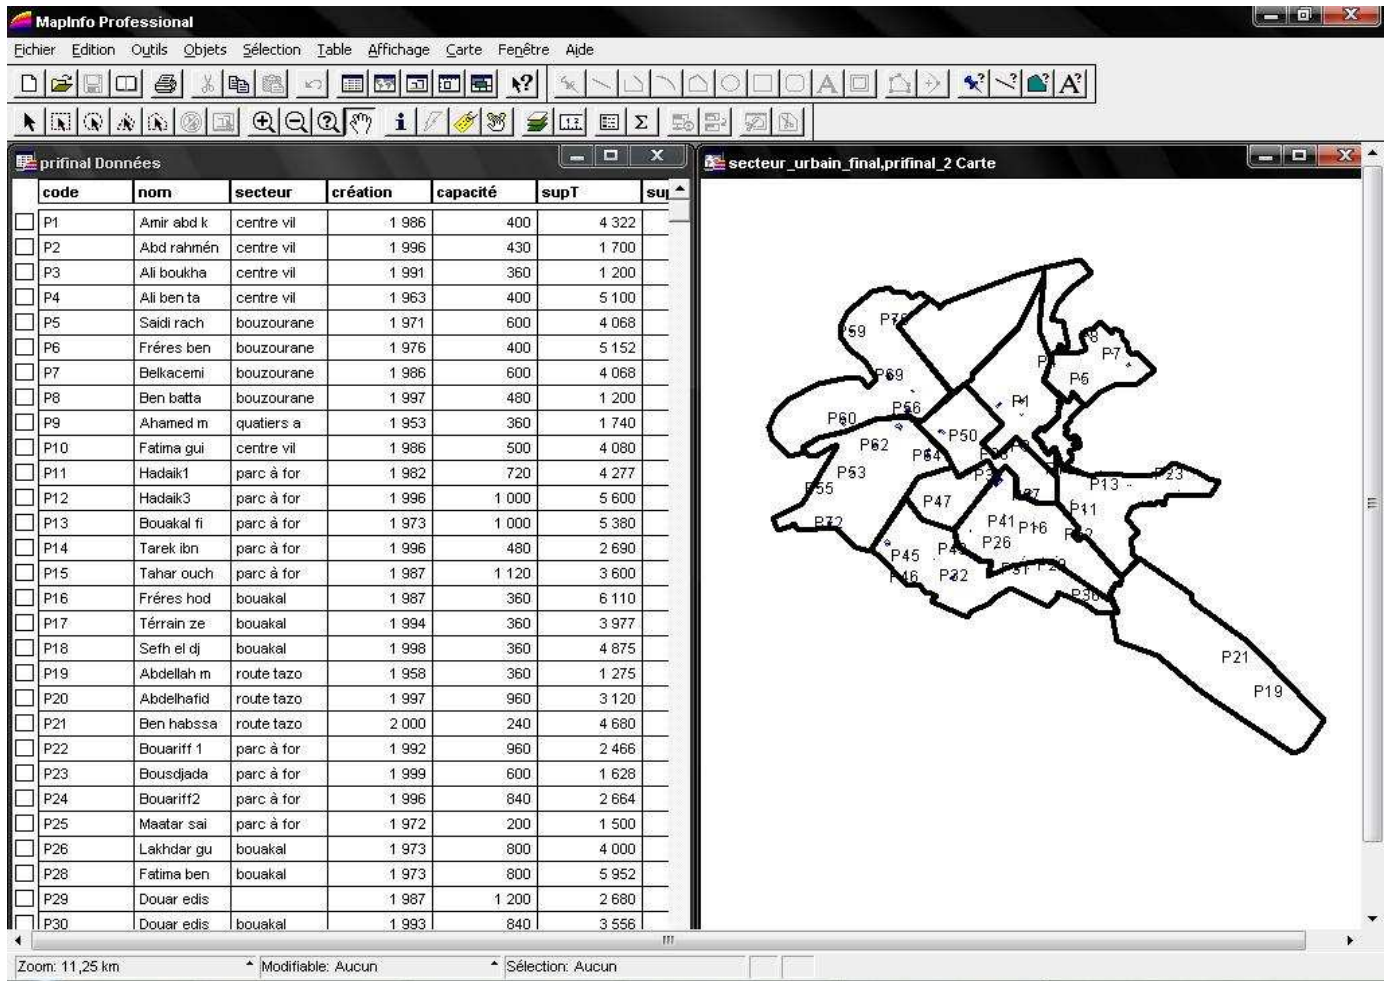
MapInfo Professional

Fichier Edition Outils Objets Sélection Table Affichage Carte Fenêtre Aide

prifinal Données

| code | nom | secteur | création | capacité | supT | su |
|---|---|---|---|---|---|---|
| P1 | Amir abd k | centre vil | 1 986 | 400 | 4 322 | |
| P2 | Abd rahmén | centre vil | 1 996 | 430 | 1 700 | |
| P3 | Ali boukha | centre vil | 1 991 | 360 | 1 200 | |
| P4 | Ali ben ta | centre vil | 1 963 | 400 | 5 100 | |
| P5 | Saidi rach | bouzourane | 1 971 | 600 | 4 068 | |
| P6 | Fréres ben | bouzourane | 1 976 | 400 | 5 152 | |
| P7 | Belkacemi | bouzourane | 1 986 | 600 | 4 068 | |
| P8 | Ben batta | bouzourane | 1 997 | 480 | 1 200 | |
| P9 | Ahamed m | quatiers a | 1 953 | 360 | 1 740 | |
| P10 | Fatima gui | centre vil | 1 986 | 500 | 4 080 | |
| P11 | Hadaik1 | parc à for | 1 982 | 720 | 4 277 | |
| P12 | Hadaik3 | parc à for | 1 996 | 1 000 | 5 600 | |
| P13 | Bouakal fi | parc à for | 1 973 | 1 000 | 5 380 | |
| P14 | Tarek ibn | parc à for | 1 996 | 480 | 2 690 | |
| P15 | Tahar ouch | parc à for | 1 987 | 1 120 | 3 600 | |
| P16 | Fréres hod | bouakal | 1 987 | 360 | 6 110 | |
| P17 | Térrain ze | bouakal | 1 994 | 360 | 3 977 | |
| P18 | Sefh el dj | bouakal | 1 998 | 360 | 4 875 | |
| P19 | Abdellah m | route tazo | 1 958 | 360 | 1 275 | |
| P20 | Abdelhafid | route tazo | 1 997 | 960 | 3 120 | |
| P21 | Ben habssa | route tazo | 2 000 | 240 | 4 680 | |
| P22 | Bouariff 1 | parc à for | 1 992 | 960 | 2 466 | |
| P23 | Bousdjada | parc à for | 1 999 | 600 | 1 628 | |
| P24 | Bouariff2 | parc à for | 1 996 | 840 | 2 664 | |
| P25 | Maatar sai | parc à for | 1 972 | 200 | 1 500 | |
| P26 | Lakhdar gu | bouakal | 1 973 | 800 | 4 000 | |
| P28 | Fatima ben | bouakal | 1 973 | 800 | 5 952 | |
| P29 | Douar edis | | 1 987 | 1 200 | 2 680 | |
| P30 | Douar edis | bouakal | 1 993 | 840 | 3 556 | |

secteur_urbain_final,prifinal_2 Carte

P59 P7 P8 P7 P6 P69 P1 P56 P60 P50 P62 P64 P53 P3 P13 P23 P55 P47 P37 P11 P32 P41 P16 P26 P45 P43 P46 P32 P51 P20 P30 P21 P19

Zoom: 11,25 km | Modifiable: Aucun | Sélection: Aucun